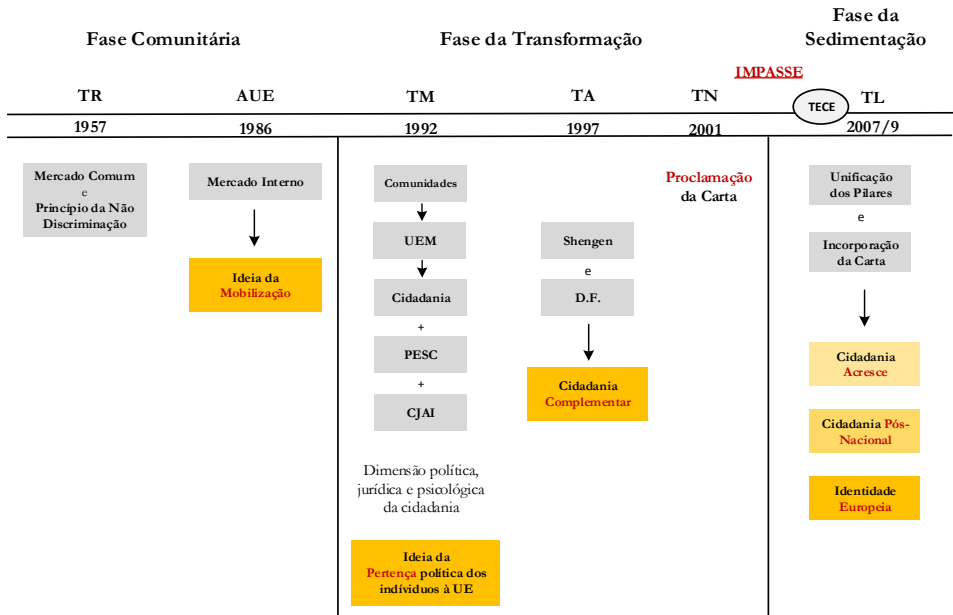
Fase Comunitária

Fase da Transformação

Fase da Sedimentação

IMPASSE

TR 1957

AUE 1986

TM 1992

TA 1997

TN 2001

TECE

TL 2007/9

Mercado Comum e Princípio da Não Discriminação

Mercado Interno

Ideia da Mobilização

Comunidades

UEM

Cidadania

+

PESC

+

CJAI

Dimensão política, jurídica e psicológica da cidadania

Ideia da Pertença política dos indivíduos à UE

Shengen

e

D.F.

Cidadania Complementar

Proclamação da Carta

Unificação dos Pilares

e

Incorporação da Carta

Cidadania Acresce

Cidadania Pós-Nacional

Identidade Europeia